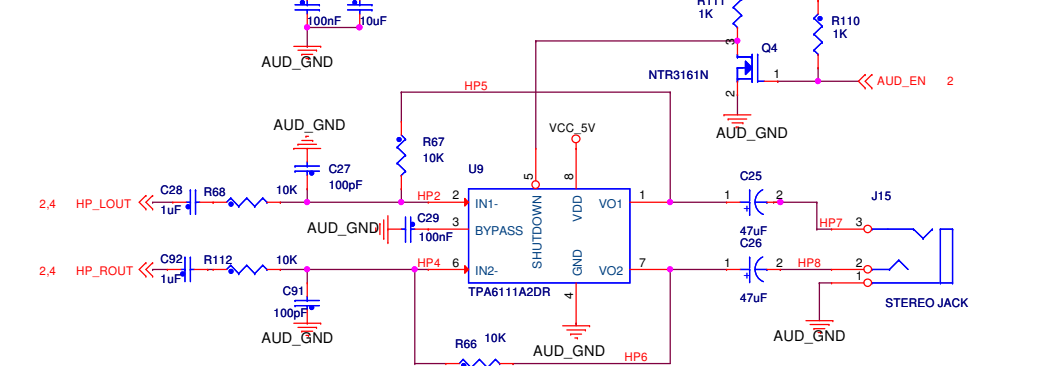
100nF 10uF
AUD_GND
R111
1K
R110
1K
3
Q4
NTR3161N
1
AUD_EN 2
2
AUD_GND
HP5
AUD_GND
R67
10K
VCC_5V
U9
C27
100pF
5
8
2,4 HP_LOUT
C28
1uF
R68
10K
HP2 2
IN1-
SHUTDOWN
VDD
VO1
1
1
C25
2
J15
HP7 3
AUD_GND
C29
100nF
3
BYPASS
47uF
C26
2,4 HP_ROUT
C92
1uF
R112
10K
HP4 6
IN2-
GND
VO2
7
1
2
HP8 2
1
TPA6111A2DR
4
C91
100pF
47uF
STEREO JACK
AUD_GND
AUD_GND
R66
10K
AUD_GND
HP6